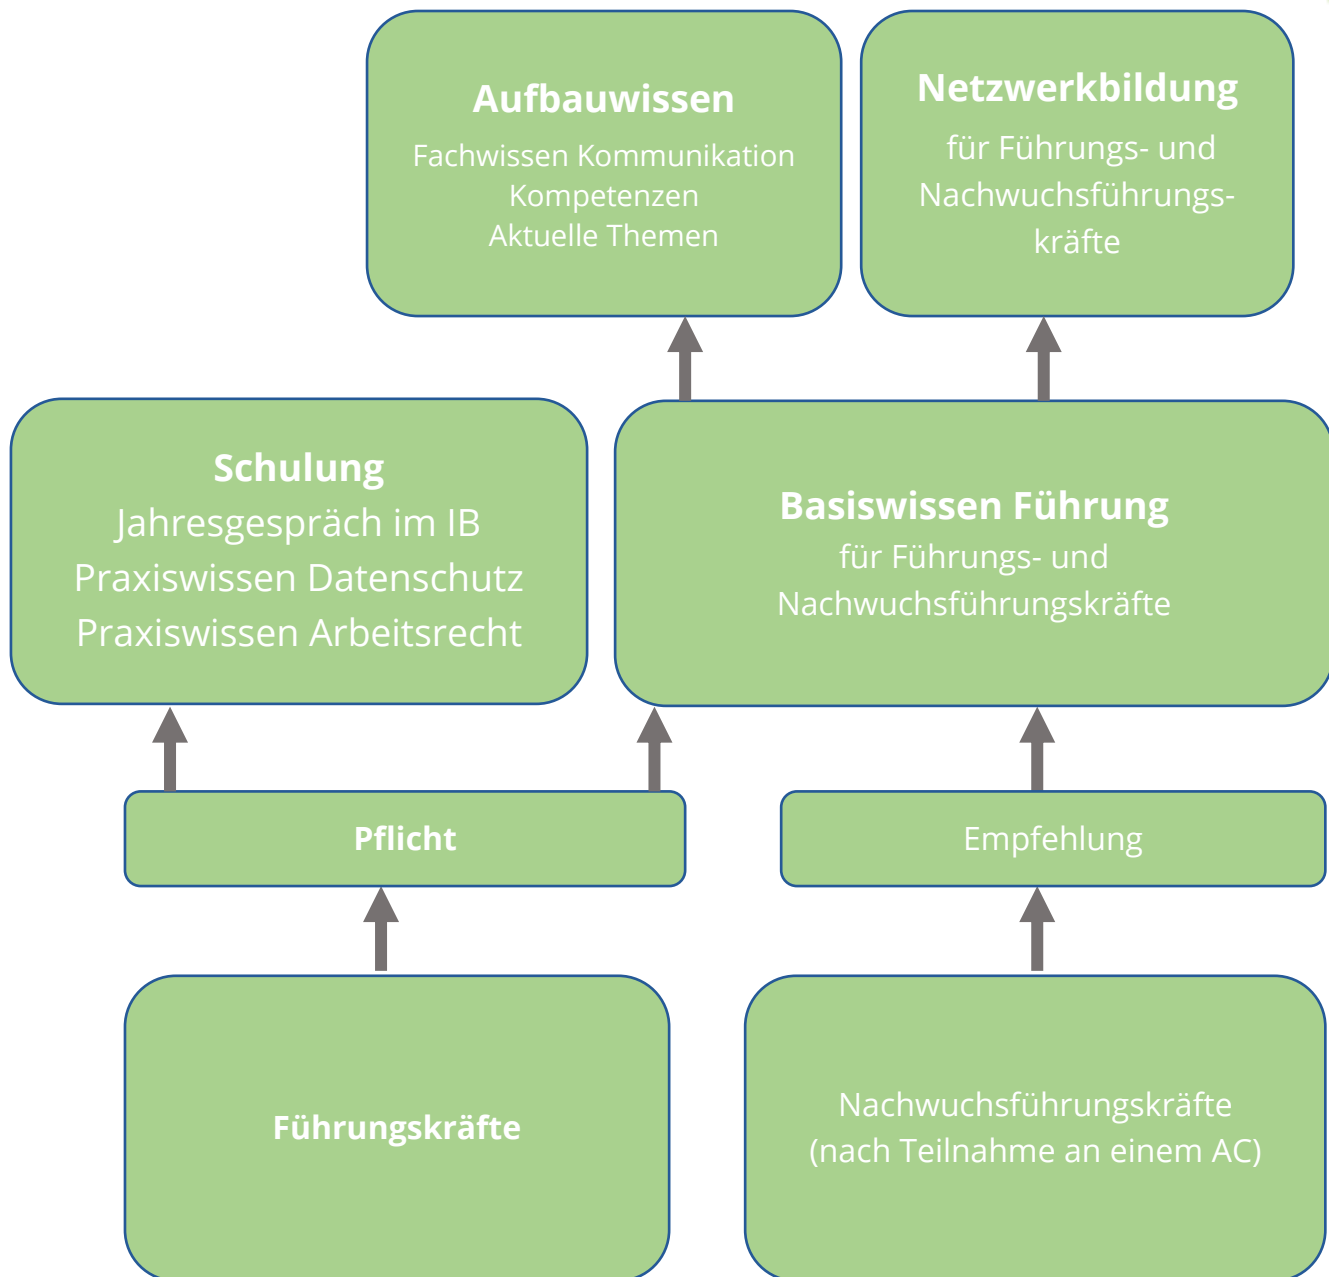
Aufbauwissen
Fachwissen Kommunikation
Kompetenzen
Aktuelle Themen

Netzwerkbildung
für Führungs- und Nachwuchsführungskräfte

Schulung
Jahresgespräch im IB
Praxiswissen Datenschutz
Praxiswissen Arbeitsrecht

Basiswissen Führung
für Führungs- und Nachwuchsführungskräfte

Pflicht

Empfehlung

Führungskräfte

Nachwuchsführungskräfte
(nach Teilnahme an einem AC)